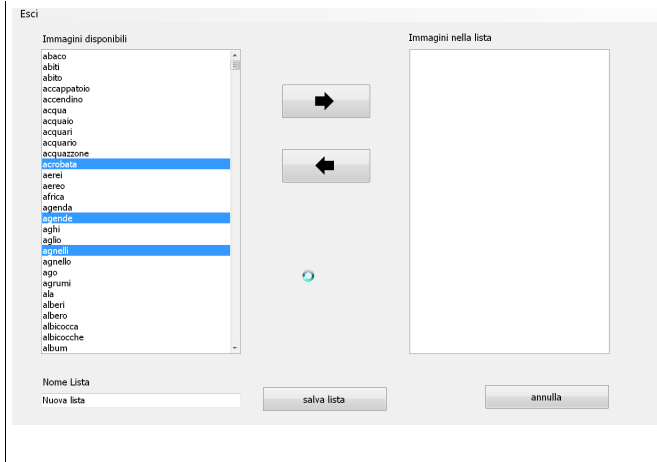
Esci

Immagini disponibili

abaco
abiti
abito
accappatoio
accendino
acqua
acquaio
acquari
acquario
acquazzone
acrobata
aerei
aereo
africa
agenda
agende
aghi
aglio
agnelli
agnello
ago
agrumi
ala
alberi
albero
albicocca
albicocche
album

Immagini nella lista

Nome Lista

Nuova lista

salva lista

annulla